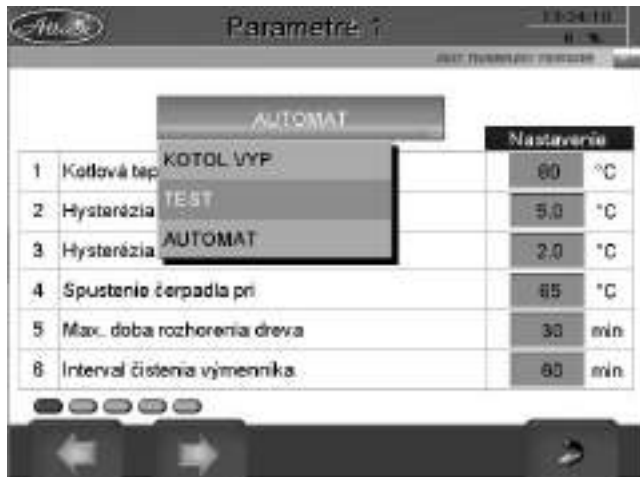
Atmos

Parametre 1

13:24:10

0 %

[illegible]

AUTOMAT

KOTOL VYP

TEST

AUTOMAT

| | | Nastavenie | |
|---|---|---|---|
| 1 | Kotlová tep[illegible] | 80 | °C |
| 2 | Hysterézia | 5.0 | °C |
| 3 | Hysterézia | 2.0 | °C |
| 4 | Spustenie čerpadla pri | 65 | °C |
| 5 | Max. doba rozhorenia dreva | 30 | min |
| 6 | Interval čistenia výmenníka | 60 | min |